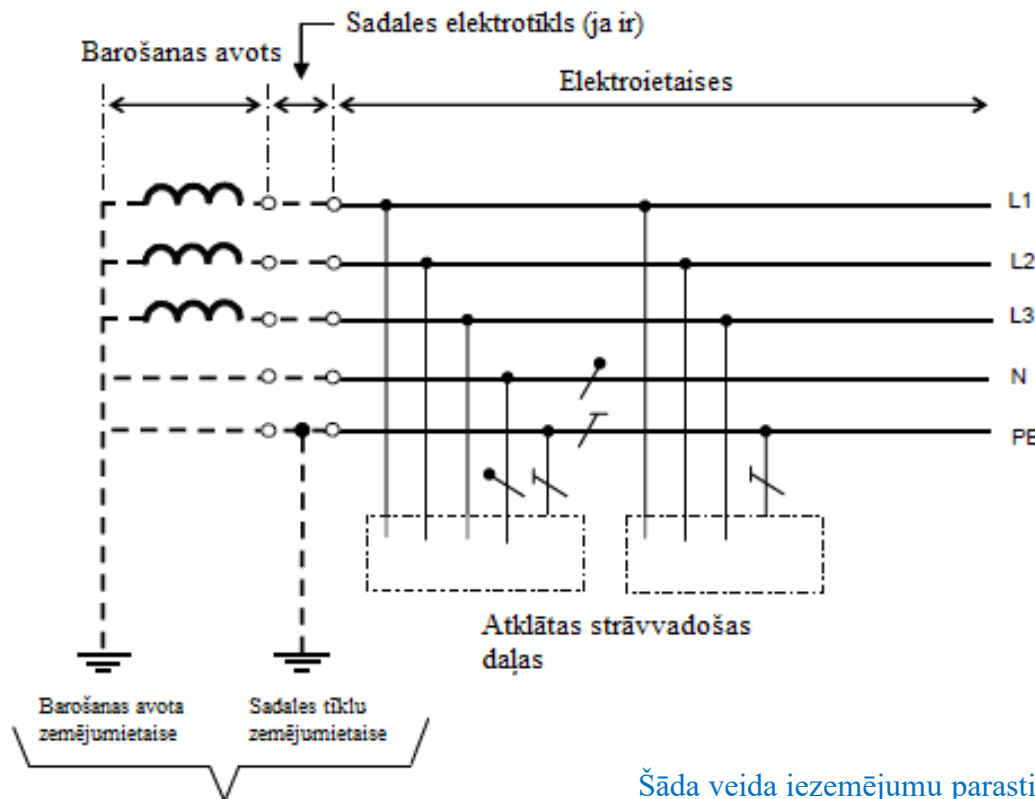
Sadales elektrotīkls (ja ir)

Barošanas avots

Elektroietaises

L1

L2

L3

N

PE

Atklātas strāvvadošas daļas

Barošanas avota zemējumietaise

Sadales tīklu zemējumietaise

Šāda veida iezemējumu parasti